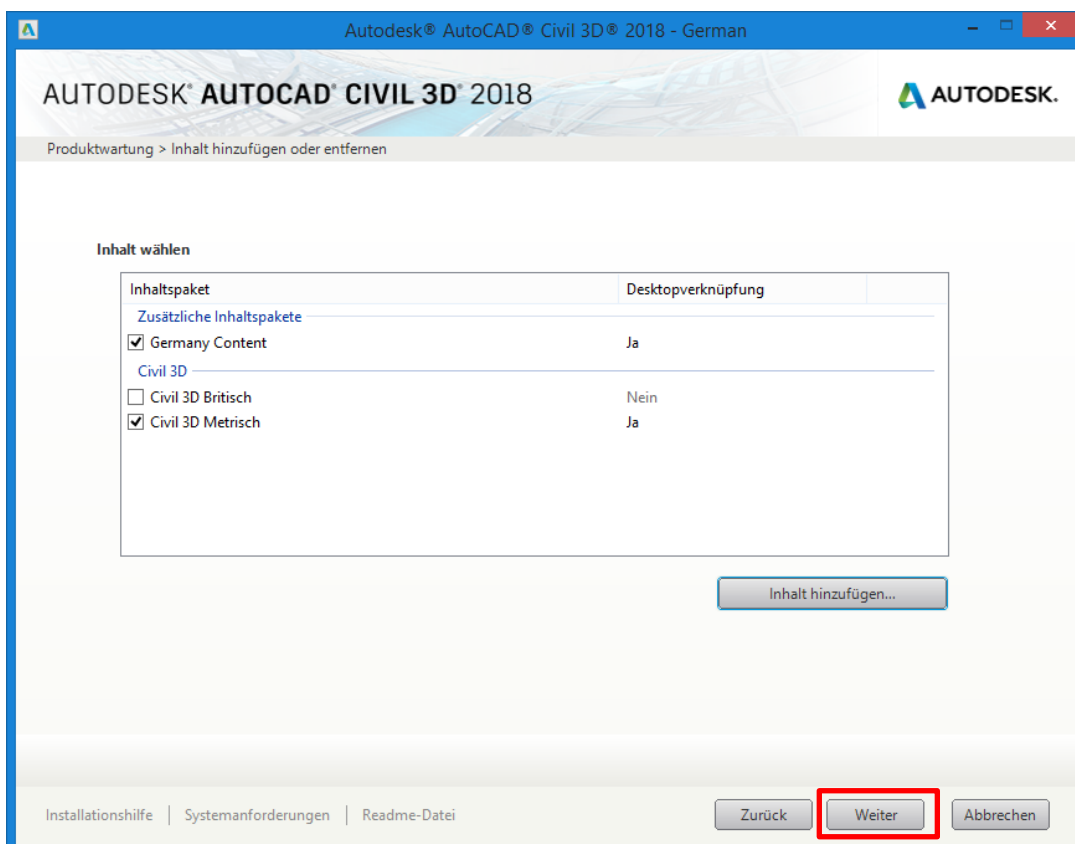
Autodesk® AutoCAD® Civil 3D® 2018 - German

AUTODESK® AUTOCAD® CIVIL 3D® 2018

AUTODESK.

Produktwartung > Inhalt hinzufügen oder entfernen

Inhalt wählen

| Inhaltspaket | Desktopverknüpfung |
|---|---|
| Zusätzliche Inhaltspakete | |
| ☑ Germany Content | Ja |
| Civil 3D | |
| ☐ Civil 3D Britisch | Nein |
| ☑ Civil 3D Metrisch | Ja |

Inhalt hinzufügen...

Installationshilfe | Systemanforderungen | Readme-Datei

Zurück Weiter Abbrechen